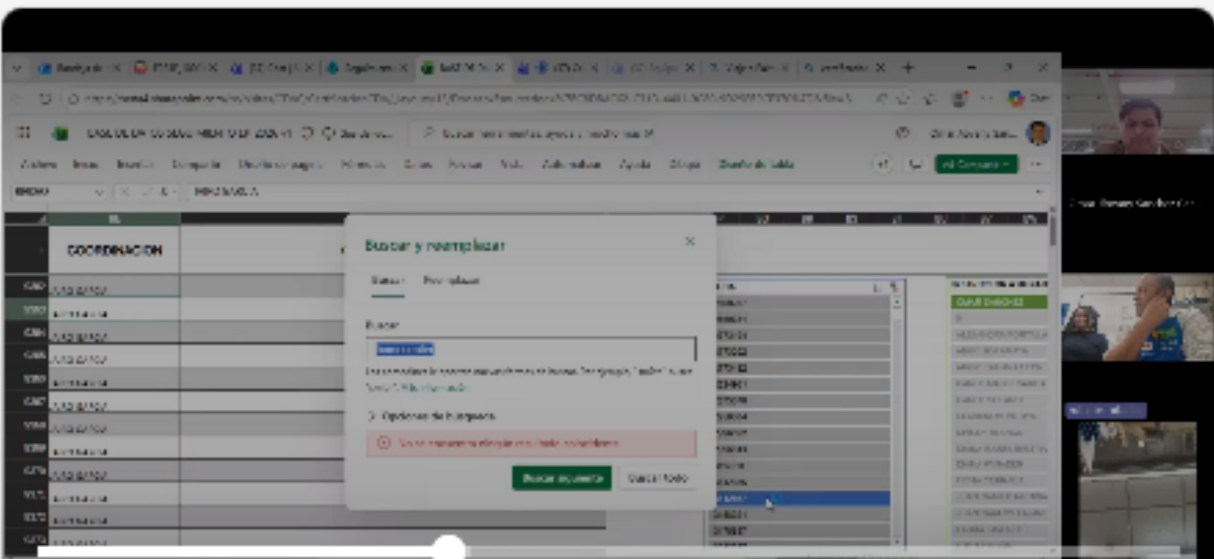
COORDINACION

Buscar y reemplazar

Buscar Reemplazar

Buscar

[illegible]

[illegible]

Opciones de búsqueda

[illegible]

Buscar siguiente Buscar todo

Archivo Inicio Insertar Compartir Diseño de página Fórmulas Datos Revisar Vista Automatizar Ayuda Dibujo Diseño de tabla

Comentarios

Compartir